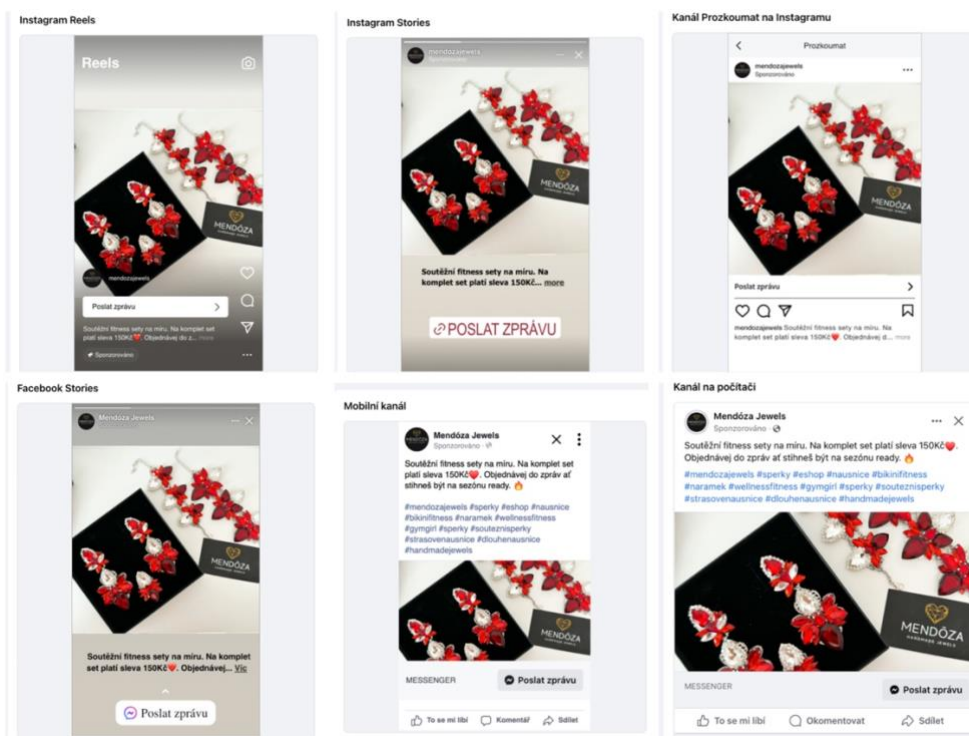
Instagram Reels

Reels

MENDÓZA

mendozajewels

Poslat zprávu

Soutěžní fitness sety na míru. Na komplet set platí sleva 150Kč❤️. Objednávej do z... more

Sponzorováno

Instagram Stories

mendozajewels
Sponzorováno

MENDÓZA

Soutěžní fitness sety na míru. Na komplet set platí sleva 150Kč... more

POSLAT ZPRÁVU

Kanál Prozkoumat na Instagramu

Prozkoumat

mendozajewels
Sponzorováno

MENDÓZA

Poslat zprávu

mendozajewels Soutěžní fitness sety na míru. Na komplet set platí sleva 150Kč❤️. Objednávej d... more

Facebook Stories

Mendóza Jewels

MENDÓZA

Soutěžní fitness sety na míru. Na komplet set platí sleva 150Kč❤️. Objednávej... Víc

Poslat zprávu

Mobilní kanál

Mendóza Jewels
Sponzorováno

Soutěžní fitness sety na míru. Na komplet set platí sleva 150Kč❤️. Objednávej do zpráv ať stihneš být na sezónu ready. 🔥

#mendozajewels #sperky #eshop #nausnice #bikinifitness #naramek #wellnessfitness #gymgirl #sperky #souteznisperky #strasovenausnice #dlouhenausnice #handmadejewels

MENDÓZA

MESSENGER

Poslat zprávu

To se mi líbí Komentář Sdílet

Kanál na počítači

Mendóza Jewels
Sponzorováno

Soutěžní fitness sety na míru. Na komplet set platí sleva 150Kč❤️. Objednávej do zpráv ať stihneš být na sezónu ready. 🔥

#mendozajewels #sperky #eshop #nausnice #bikinifitness #naramek #wellnessfitness #gymgirl #sperky #souteznisperky #strasovenausnice #dlouhenausnice #handmadejewels

MENDÓZA
HANDMADE JEWELS

MESSENGER

Poslat zprávu

To se mi líbí Okomentovat Sdílet